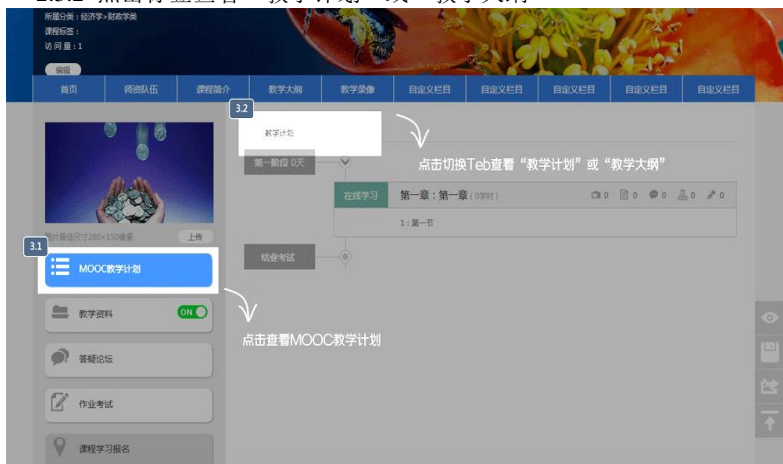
所屬分类：经济学>财政学类
课程标签：
访问量：1

编辑

首页 | 师资队伍 | 课程简介 | 教学大纲 | 教学录像 | 自定义栏目 | 自定义栏目 | 自定义栏目 | 自定义栏目 | 自定义栏目

3.2

教学计划

点击切换Teb查看“教学计划”或“教学大纲”

第一阶段 0天

在线学习 第一章：第一章 (0学时) 0 0 0 0 0

1：第一节

结业考试

图片最佳尺寸280×150像素 上传

3.1

MOOC教学计划

教学资料 ON

点击查看MOOC教学计划

答疑论坛

作业考试

课程学习报名